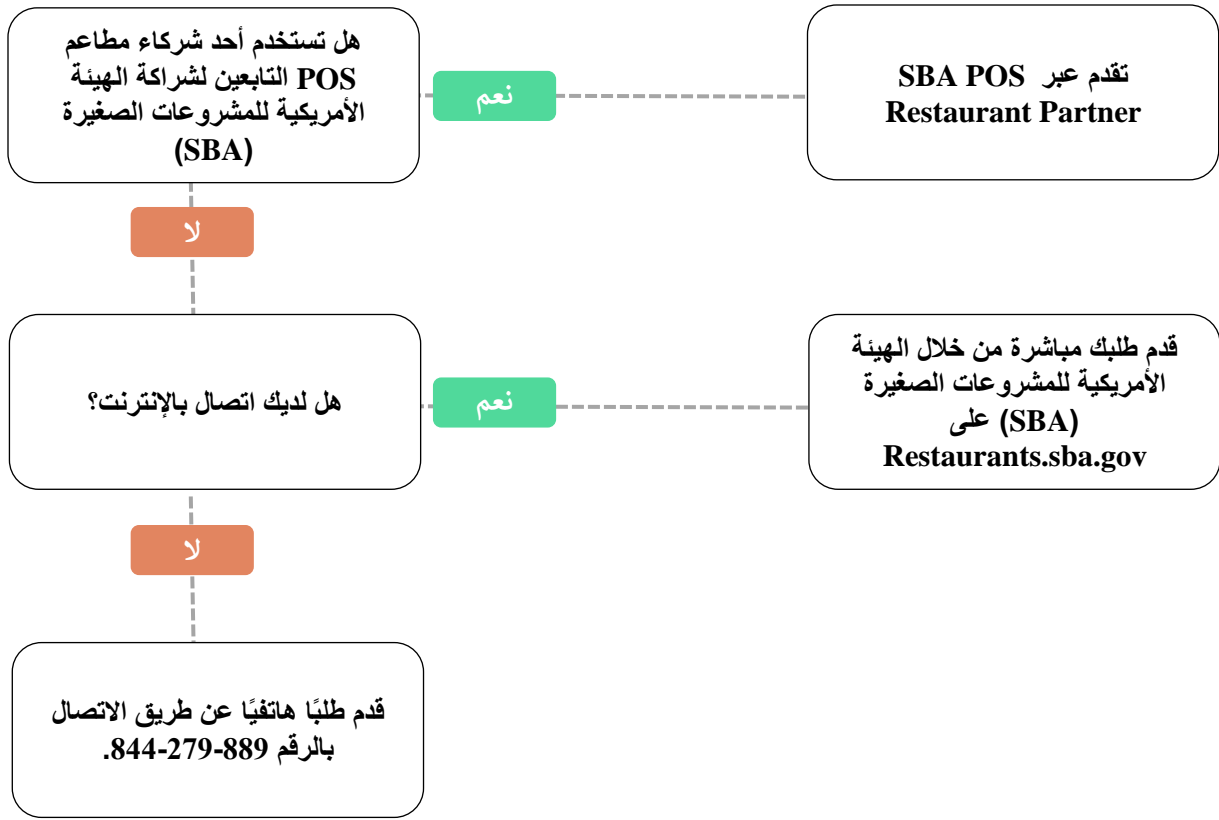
هل تستخدم أحد شركاء مطاعم POS التابعين لشراكة الهيئة الأمريكية للمشروعات الصغيرة (SBA)

نعم

تقدم عبر SBA POS Restaurant Partner

لا

هل لديك اتصال بالإنترنت؟

نعم

قدم طلبك مباشرة من خلال الهيئة الأمريكية للمشروعات الصغيرة (SBA) على Restaurants.sba.gov

لا

قدم طلبًا هاتفيًا عن طريق الاتصال بالرقم 889-279-844.